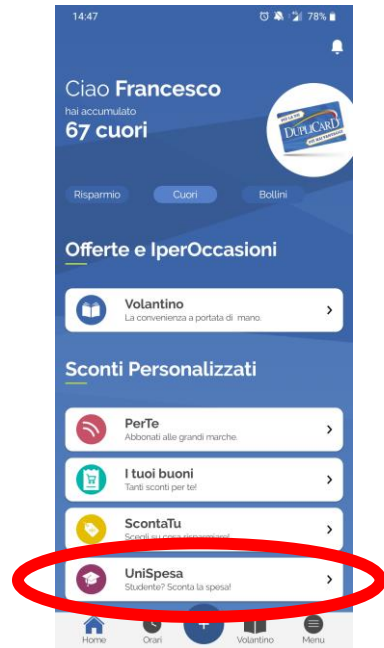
14:47
78%

Ciao Francesco
hai accumulato
67 cuori

DUPLICARD

Risparmio
Cuori
Bollini

Offerte e IperOccasioni

Volantino
La convenienza a portata di mano.

Sconti Personalizzati

PerTe
Abbonati alle grandi marche.

I tuoi buoni
Tanti sconti per te!

ScontaTu
Scegli su cosa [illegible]

UniSpesa
Studente? Sconta la spesa!

Home
Orari
+
Volantino
Menu